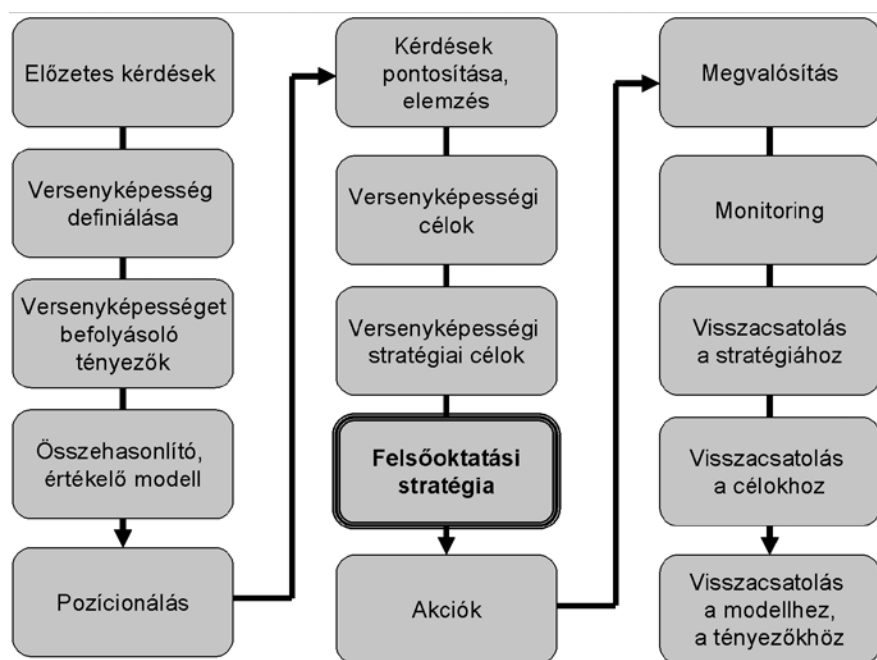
Előzetes kérdések

Versenyképesség definiálása

Versenyképességet befolyásoló tényezők

Összehasonlító, értékelő modell

Pozícionálás

Kérdések pontosítása, elemzés

Versenyképességi célok

Versenyképességi stratégiai célok

Felsőoktatási stratégia

Akciók

Megvalósítás

Monitoring

Visszacsatolás a stratégiához

Visszacsatolás a célokhoz

Visszacsatolás a modellhez, a tényezőkhöz